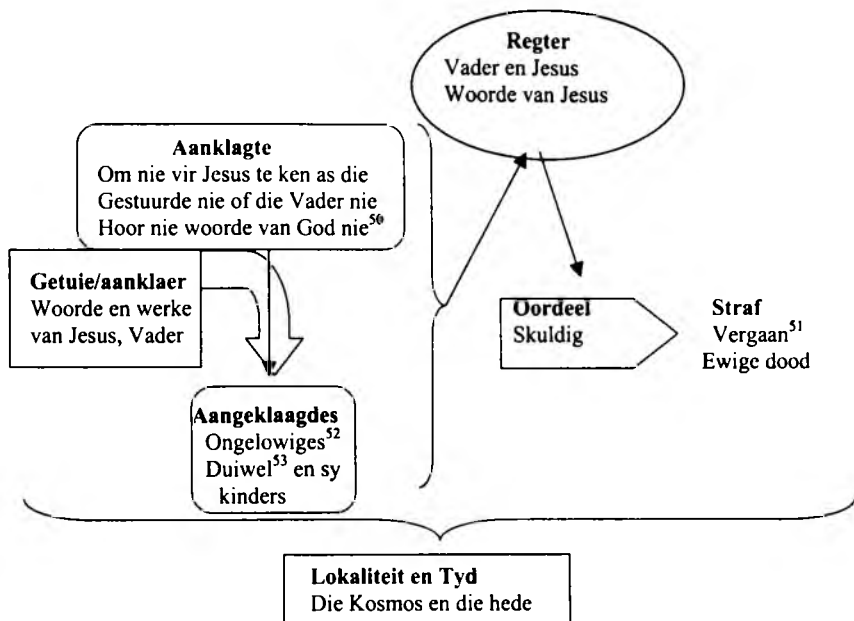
**Regter**
Vader en Jesus
Woorde van Jesus

**Aanklagte**
Om nie vir Jesus te ken as die Gestuurde nie of die Vader nie
Hoor nie woorde van God nie$^{50}$

**Getuie/aanklaer**
Woorde en werke van Jesus, Vader

**Oordeel**
Skuldig

**Straf**
Vergaan$^{51}$
Ewige dood

**Aangeklaagdes**
Ongelowiges$^{52}$
Duiwel$^{53}$ en sy kinders

**Lokaliteit en Tyd**
Die Kosmos en die hede